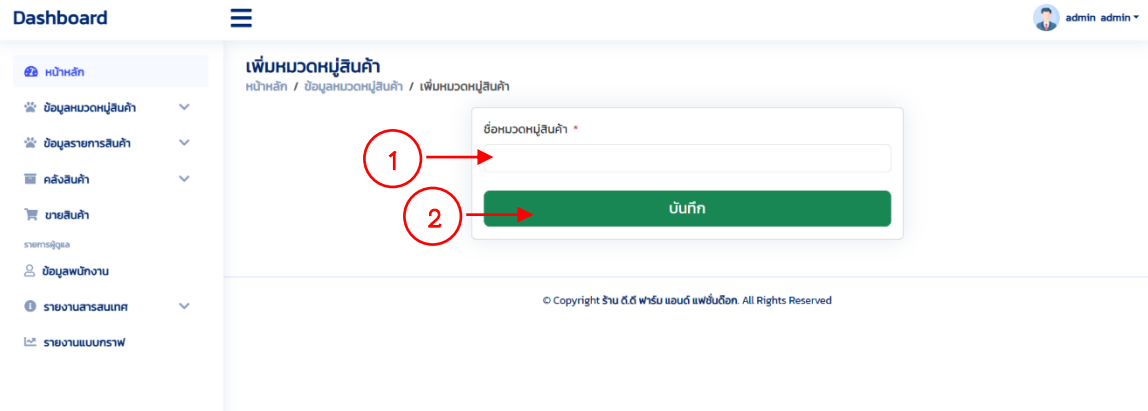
Dashboard

admin admin

หน้าหลัก

ข้อมูลหมวดหมู่สินค้า

ข้อมูลรายการสินค้า

คลังสินค้า

ขายสินค้า

รายการผู้ดูแล

ข้อมูลพนักงาน

รายงานสารสนเทศ

รายงานแบบกราฟ

เพิ่มหมวดหมู่สินค้า

หน้าหลัก / ข้อมูลหมวดหมู่สินค้า / เพิ่มหมวดหมู่สินค้า

ชื่อหมวดหมู่สินค้า *

1

2

บันทึก

© Copyright ร้าน ดี.ดี ฟาร์ม แอนด์ แฟชั่นด็อก. All Rights Reserved